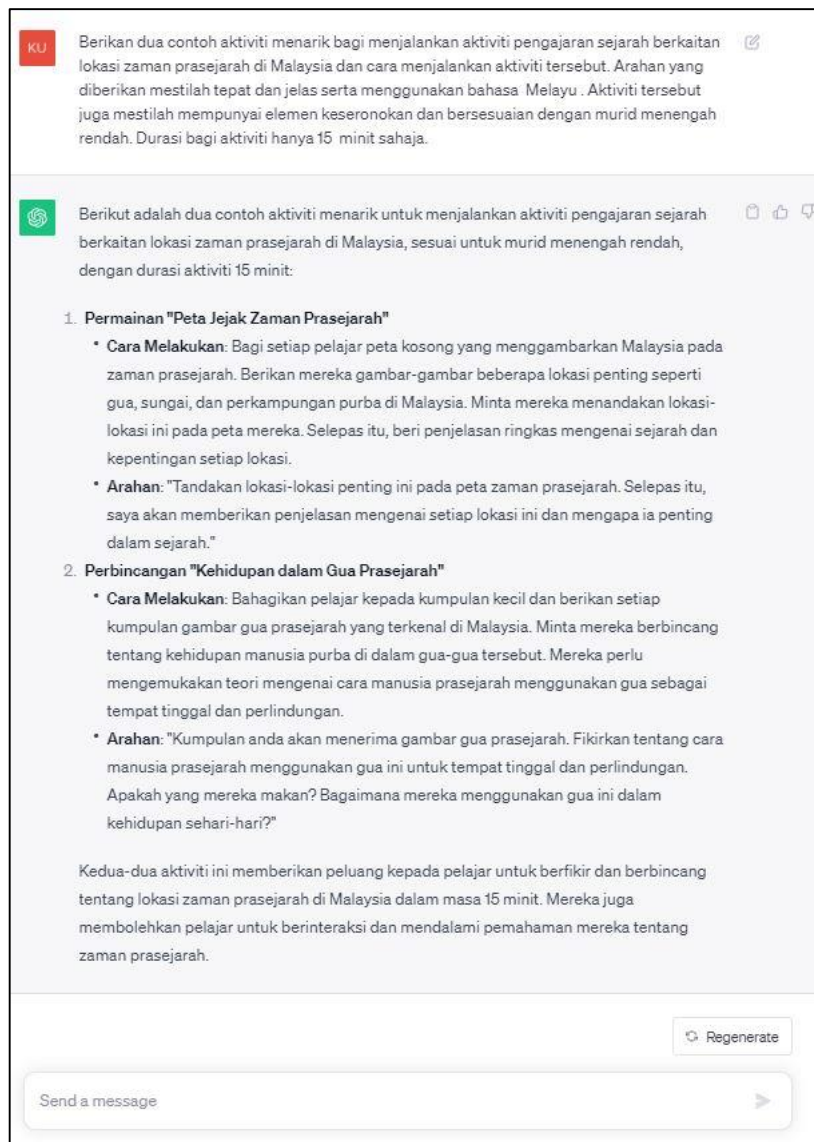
KU

Berikan dua contoh aktiviti menarik bagi menjalankan aktiviti pengajaran sejarah berkaitan lokasi zaman prasejarah di Malaysia dan cara menjalankan aktiviti tersebut. Arahan yang diberikan mestilah tepat dan jelas serta menggunakan bahasa Melayu . Aktiviti tersebut juga mestilah mempunyai elemen keseronokan dan bersesuaian dengan murid menengah rendah. Durasi bagi aktiviti hanya 15 minit sahaja.

Berikut adalah dua contoh aktiviti menarik untuk menjalankan aktiviti pengajaran sejarah berkaitan lokasi zaman prasejarah di Malaysia, sesuai untuk murid menengah rendah, dengan durasi aktiviti 15 minit:

1. Permainan "Peta Jejak Zaman Prasejarah"
• Cara Melakukan: Bagi setiap pelajar peta kosong yang menggambarkan Malaysia pada zaman prasejarah. Berikan mereka gambar-gambar beberapa lokasi penting seperti gua, sungai, dan perkampungan purba di Malaysia. Minta mereka menandakan lokasi-lokasi ini pada peta mereka. Selepas itu, beri penjelasan ringkas mengenai sejarah dan kepentingan setiap lokasi.
• Arahan: "Tandakan lokasi-lokasi penting ini pada peta zaman prasejarah. Selepas itu, saya akan memberikan penjelasan mengenai setiap lokasi ini dan mengapa ia penting dalam sejarah."
2. Perbincangan "Kehidupan dalam Gua Prasejarah"
• Cara Melakukan: Bahagikan pelajar kepada kumpulan kecil dan berikan setiap kumpulan gambar gua prasejarah yang terkenal di Malaysia. Minta mereka berbincang tentang kehidupan manusia purba di dalam gua-gua tersebut. Mereka perlu mengemukakan teori mengenai cara manusia prasejarah menggunakan gua sebagai tempat tinggal dan perlindungan.
• Arahan: "Kumpulan anda akan menerima gambar gua prasejarah. Fikirkan tentang cara manusia prasejarah menggunakan gua ini untuk tempat tinggal dan perlindungan. Apakah yang mereka makan? Bagaimana mereka menggunakan gua ini dalam kehidupan sehari-hari?"

Kedua-dua aktiviti ini memberikan peluang kepada pelajar untuk berfikir dan berbincang tentang lokasi zaman prasejarah di Malaysia dalam masa 15 minit. Mereka juga membolehkan pelajar untuk berinteraksi dan mendalami pemahaman mereka tentang zaman prasejarah.

Regenerate

Send a message